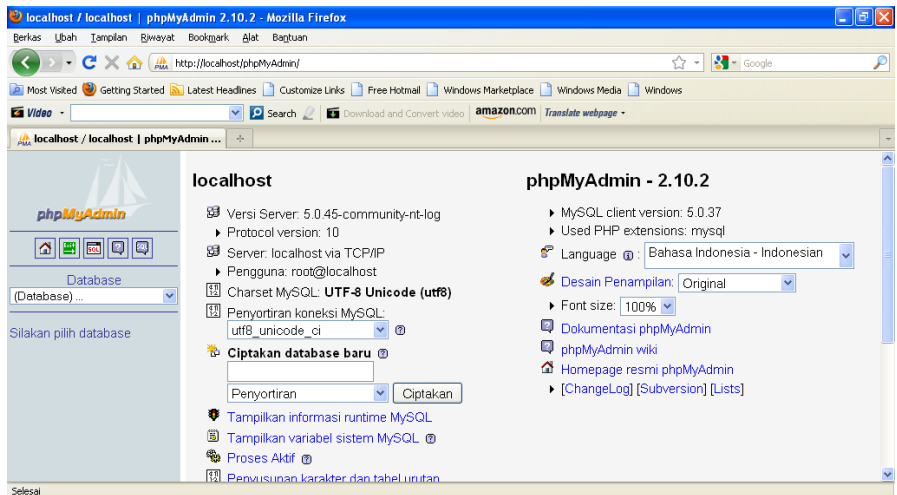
localhost / localhost | phpMyAdmin 2.10.2 - Mozilla Firefox

Berkas Ubah Tampilan Riwayat Bookmark Alat Bantuan

http://localhost/phpMyAdmin/

Google

Most Visited Getting Started Latest Headlines Customize Links Free Hotmail Windows Marketplace Windows Media Windows

Video Search Download and Convert video amazon.com Translate webpage

localhost / localhost | phpMyAdmin ...

phpMyAdmin

Database
(Database) ...

Silakan pilih database

localhost

Versi Server: 5.0.45-community-nt-log
Protocol version: 10
Server: localhost via TCP/IP
Pengguna: root@localhost
Charset MySQL: UTF-8 Unicode (utf8)
Penyortiran koneksi MySQL:
utf8_unicode_ci

Ciptakan database baru
Penyortiran
Ciptakan

Tampilkan informasi runtime MySQL
Tampilkan variabel sistem MySQL
Proses Aktif
Penyusunan karakter dan tabel urutan

phpMyAdmin - 2.10.2

MySQL client version: 5.0.37
Used PHP extensions: mysql
Language: Bahasa Indonesia - Indonesian
Desain Penampilan: Original
Font size: 100%
Dokumentasi phpMyAdmin
phpMyAdmin wiki
Homepage resmi phpMyAdmin
[ChangeLog] [Subversion] [Lists]

Selesai